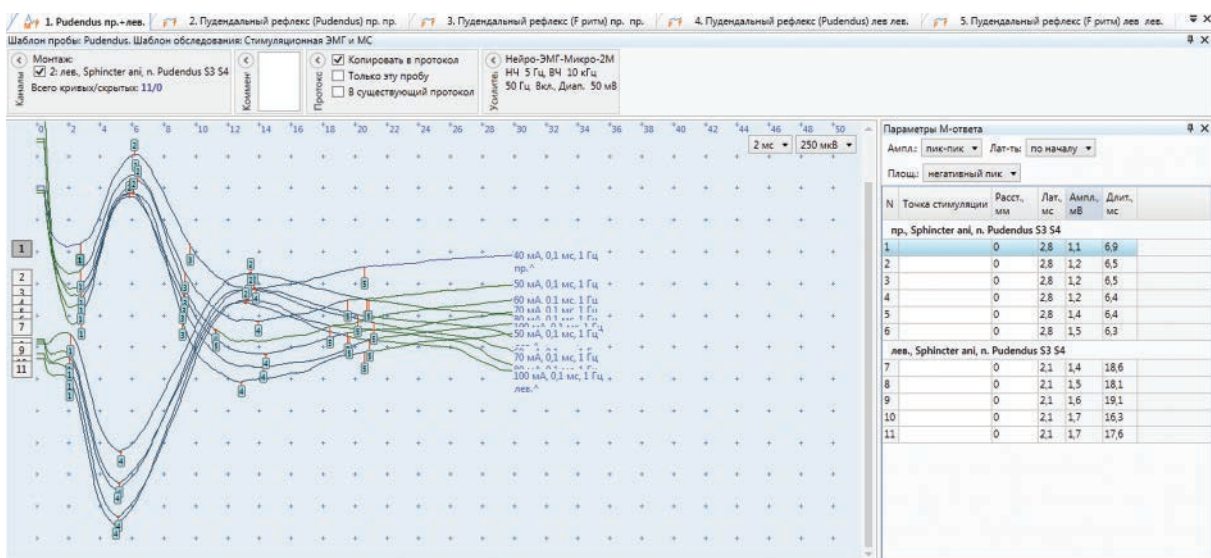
1. Pudendus пр.+лев. | 2. Пудендальный рефлекс (Pudendus) пр. пр. | 3. Пудендальный рефлекс (F ритм) пр. пр. | 4. Пудендальный рефлекс (Pudendus) лев лев. | 5. Пудендальный рефлекс (F ритм) лев лев.

Шаблон пробы: Pudendus. Шаблон обследования: Стимуляционная ЭМГ и МС

Каналы
Монтаж:
☑ 2: лев., Sphincter ani, n. Pudendus S3 S4
Всего кривых/скрытых: 11/0

Коммен

Протокол
☑ Копировать в протокол
☐ Только эту пробу
☐ В существующий протокол

Усилит.
Нейро-ЭМГ-Микро-2М
НЧ 5 Гц, ВЧ 10 кГц
50 Гц Вкл., Диап. 50 мВ

0 2 4 6 8 10 12 14 16 18 20 22 24 26 28 30 32 34 36 38 40 42 44 46 48 50

2 мс ▾ 250 мкВ ▾

1 2 3 4 5 6 7 8 9 10 11

40 мА, 0,1 мс, 1 Гц
пр.^
50 мА, 0,1 мс, 1 Гц
60 мА, 0,1 мс, 1 Гц
70 мА, 0,1 мс, 1 Гц
80 мА, 0,1 мс, 1 Гц
100 мА, 0,1 мс, 1 Гц
50 мА, 0,1 мс, 1 Гц
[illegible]
70 мА, 0,1 мс, 1 Гц
80 мА, 0,1 мс, 1 Гц
100 мА, 0,1 мс, 1 Гц
лев.^

Параметры М-ответа

Ампл.: пик-пик ▾ Лат-ты: по началу ▾
Площ.: негативный пик ▾

| N | Точка стимуляции | Расст., мм | Лат., мс | Ампл., мВ | Длит., мс |
|---|---|---|---|---|---|
| пр., Sphincter ani, n. Pudendus S3 S4 | | | | | |
| 1 | | 0 | 2,8 | 1,1 | 6,9 |
| 2 | | 0 | 2,8 | 1,2 | 6,5 |
| 3 | | 0 | 2,8 | 1,2 | 6,5 |
| 4 | | 0 | 2,8 | 1,2 | 6,4 |
| 5 | | 0 | 2,8 | 1,4 | 6,4 |
| 6 | | 0 | 2,8 | 1,5 | 6,3 |
| лев., Sphincter ani, n. Pudendus S3 S4 | | | | | |
| 7 | | 0 | 2,1 | 1,4 | 18,6 |
| 8 | | 0 | 2,1 | 1,5 | 18,1 |
| 9 | | 0 | 2,1 | 1,6 | 19,1 |
| 10 | | 0 | 2,1 | 1,7 | 16,3 |
| 11 | | 0 | 2,1 | 1,7 | 17,6 |